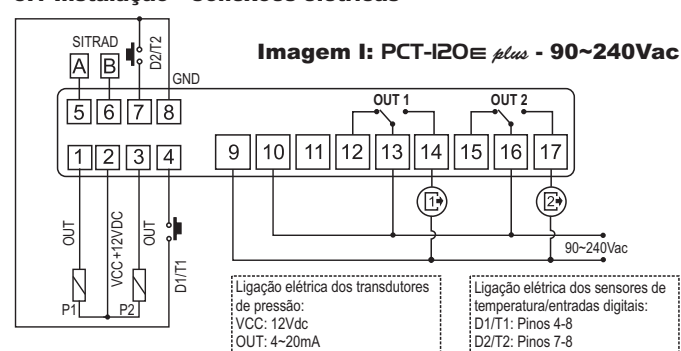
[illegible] Instalação - Conexões elétricas

Imagem I: PCT-120≡ plus - 90~240Vac

SITRAD
A B
D2/T2
GND
5 6 7 8
OUT 1
OUT 2
1 2 3 4
9 10 11 12 13 14 15 16 17
1
2
OUT
VCC+12VDC
OUT
D1/T1
P1
P2
90~240Vac

Ligação elétrica dos transdutores de pressão:
VCC: 12Vdc
OUT: 4~20mA

Ligação elétrica dos sensores de temperatura/entradas digitais:
D1/T1: Pinos 4-8
D2/T2: Pinos 7-8